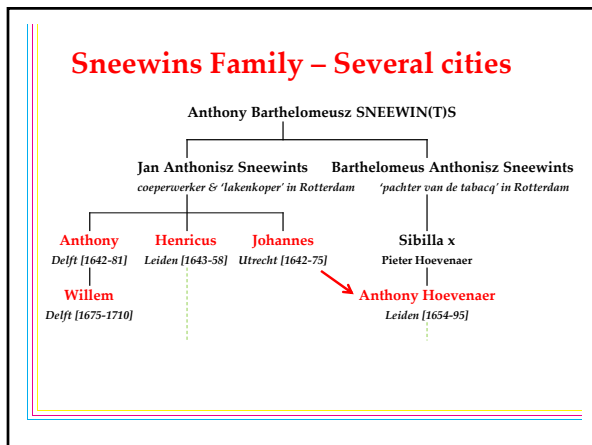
Sneewins Family – Several cities

Anthony Barthelomeusz SNEEWIN(T)S

Jan Anthonisz Sneewints
coeperwerker & 'lakenkoper' in Rotterdam

Barthelomeus Anthonisz Sneewints
'pachter van de tabacq' in Rotterdam

Anthony
Delft [1642-81]

Henricus
Leiden [1643-58]

Johannes
Utrecht [1642-75]

Sibilla x
Pieter Hoevenaer

Willem
Delft [1675-1710]

Anthony Hoevenaer
Leiden [1654-95]